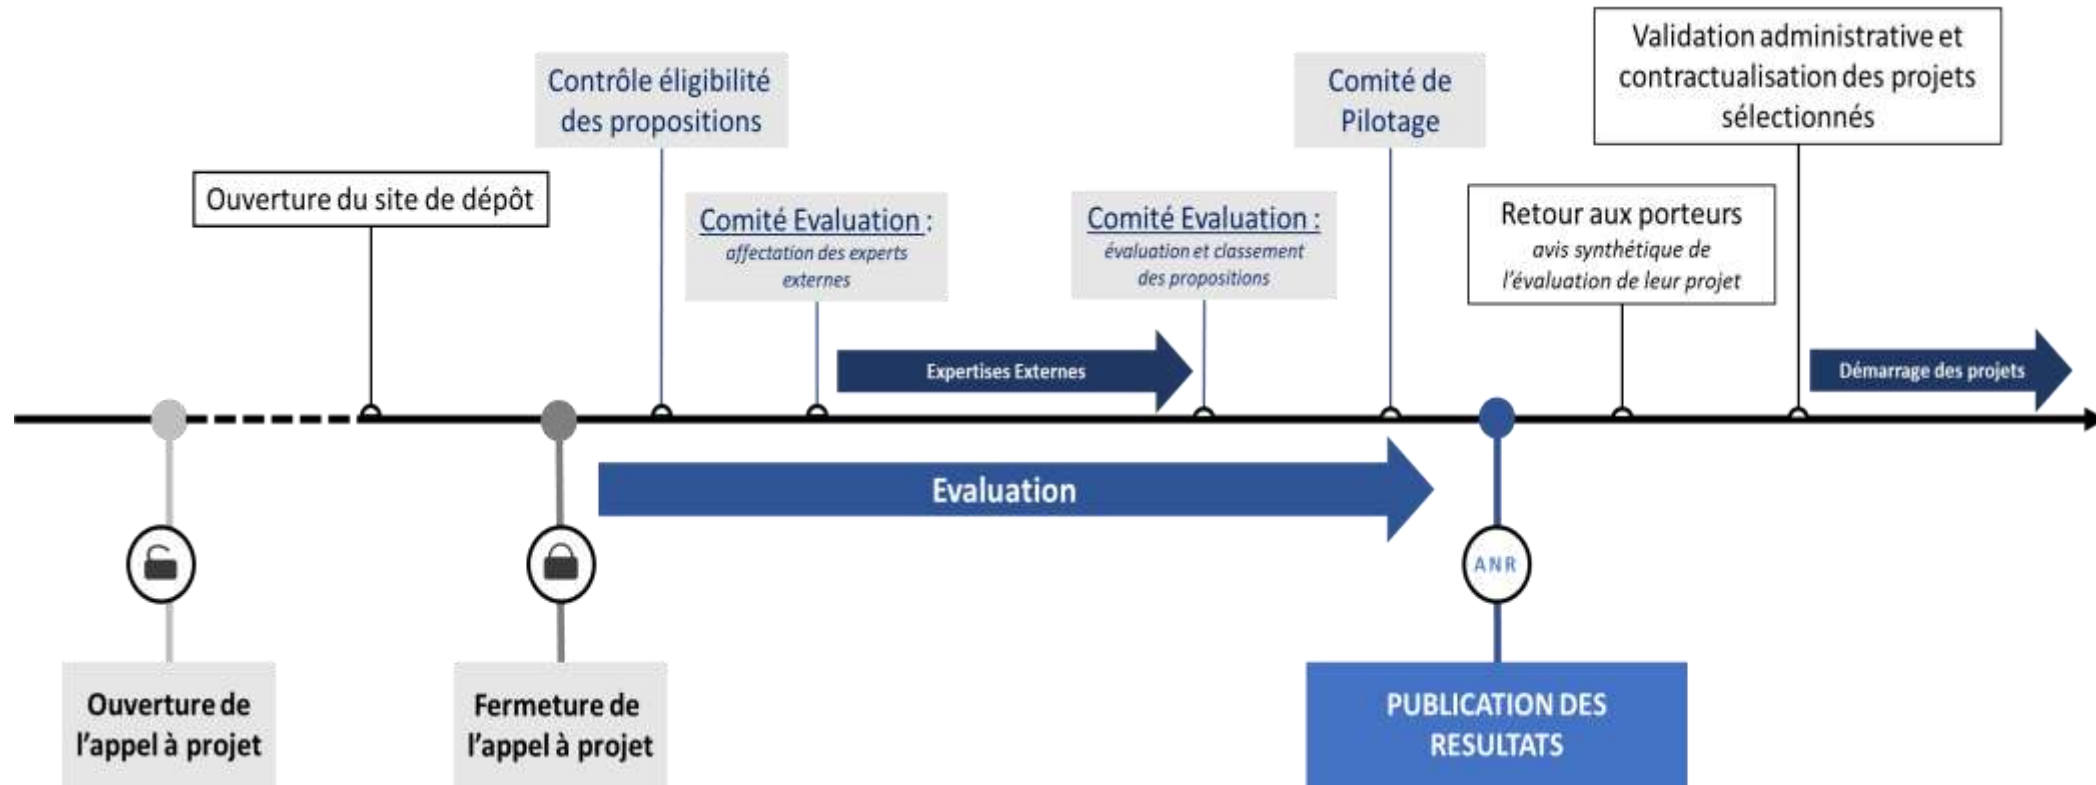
Contrôle éligibilité des propositions

Comité de Pilotage

Validation administrative et contractualisation des projets sélectionnés

Ouverture du site de dépôt

Comité Evaluation : affectation des experts externes

Comité Evaluation : évaluation et classement des propositions

Retour aux porteurs avis synthétique de l'évaluation de leur projet

Expertises Externes

Démarrage des projets

Evaluation

ANR

Ouverture de l'appel à projet

Fermeture de l'appel à projet

PUBLICATION DES RESULTATS